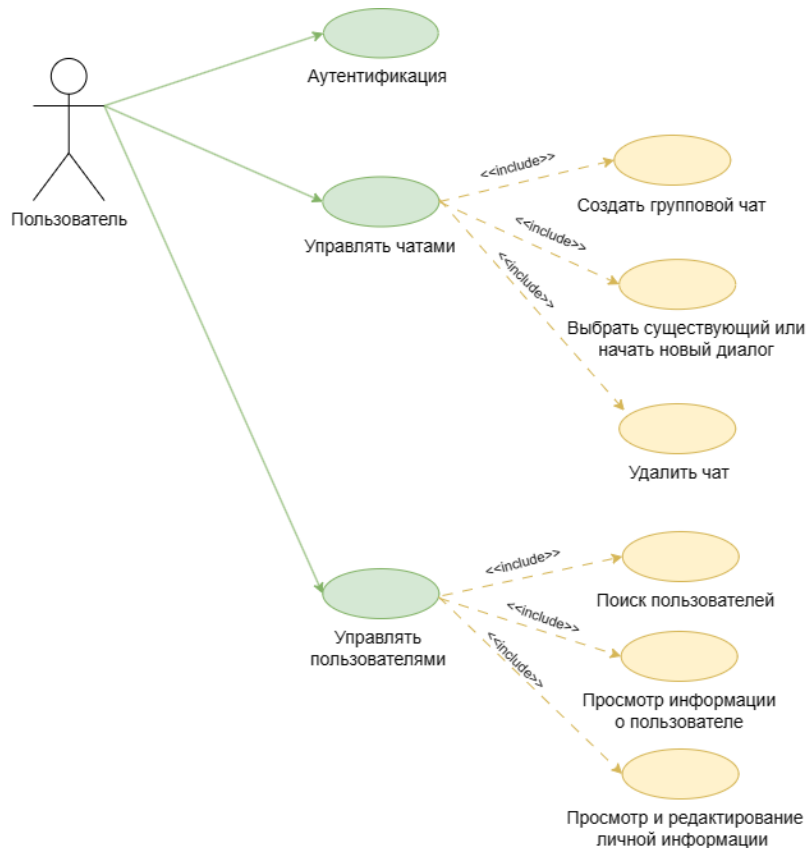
Пользователь

Аутентификация

Управлять чатами

<<include>>

Создать групповой чат

<<include>>

Выбрать существующий или начать новый диалог

<<include>>

Удалить чат

Управлять пользователями

<<include>>

Поиск пользователей

<<include>>

Просмотр информации о пользователе

<<include>>

Просмотр и редактирование личной информации